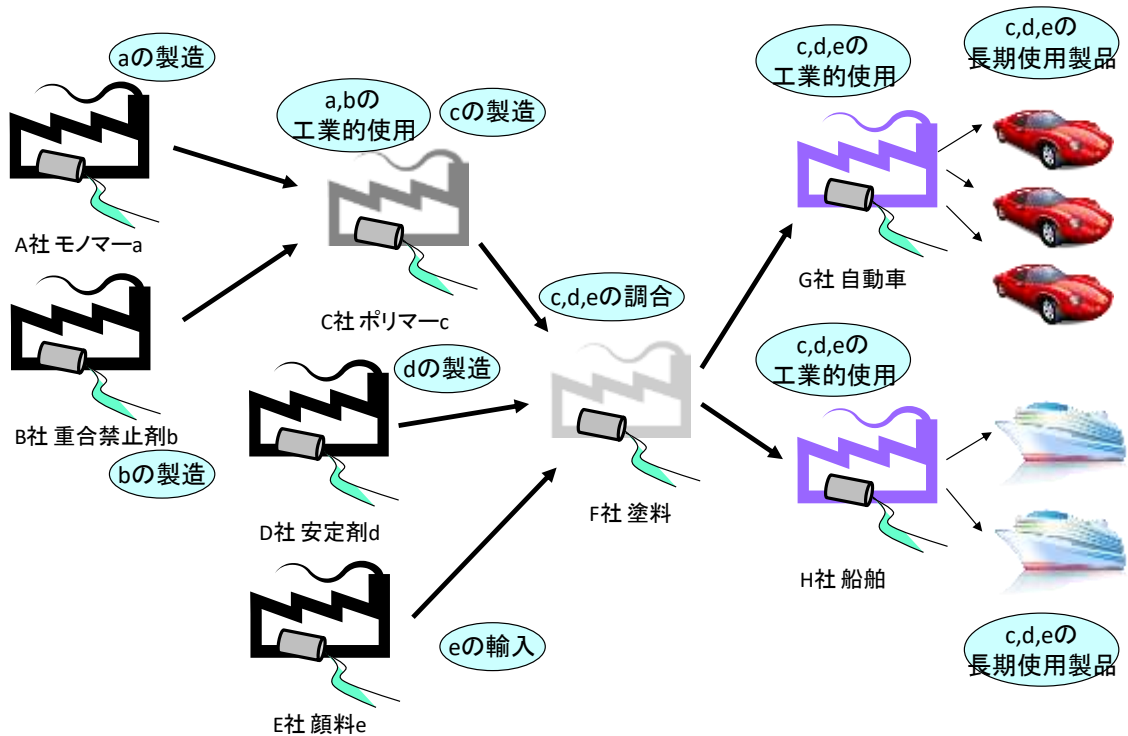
aの製造

A社 モノマーa

B社 重合禁止剤b

bの製造

a,bの
工業的使用

cの製造

C社 ポリマーc

dの製造

D社 安定剤d

E社 顔料e

eの輸入

c,d,eの調合

F社 塗料

c,d,eの
工業的使用

c,d,eの
長期使用製品

G社 自動車

c,d,eの
工業的使用

H社 船舶

c,d,eの
長期使用製品